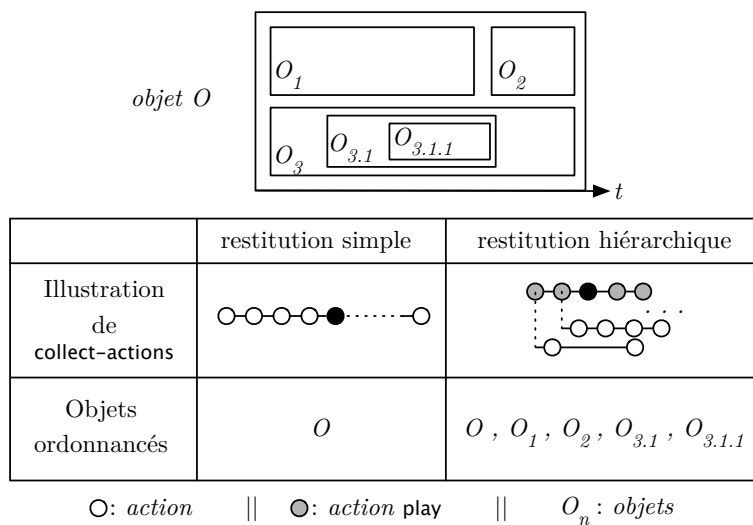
objet $O$

$O_1$

$O_2$

$O_3$

$O_{3.1}$

$O_{3.1.1}$

$t$

| | restitution simple | restitution hiérarchique |
|---|---|---|
| Illustration de collect-actions | | |
| Objets ordonnancés | $O$ | $O$ , $O_1$ , $O_2$ , $O_{3.1}$ , $O_{3.1.1}$ |

○: *action* || ●: *action* play || $O_n$ : *objets*